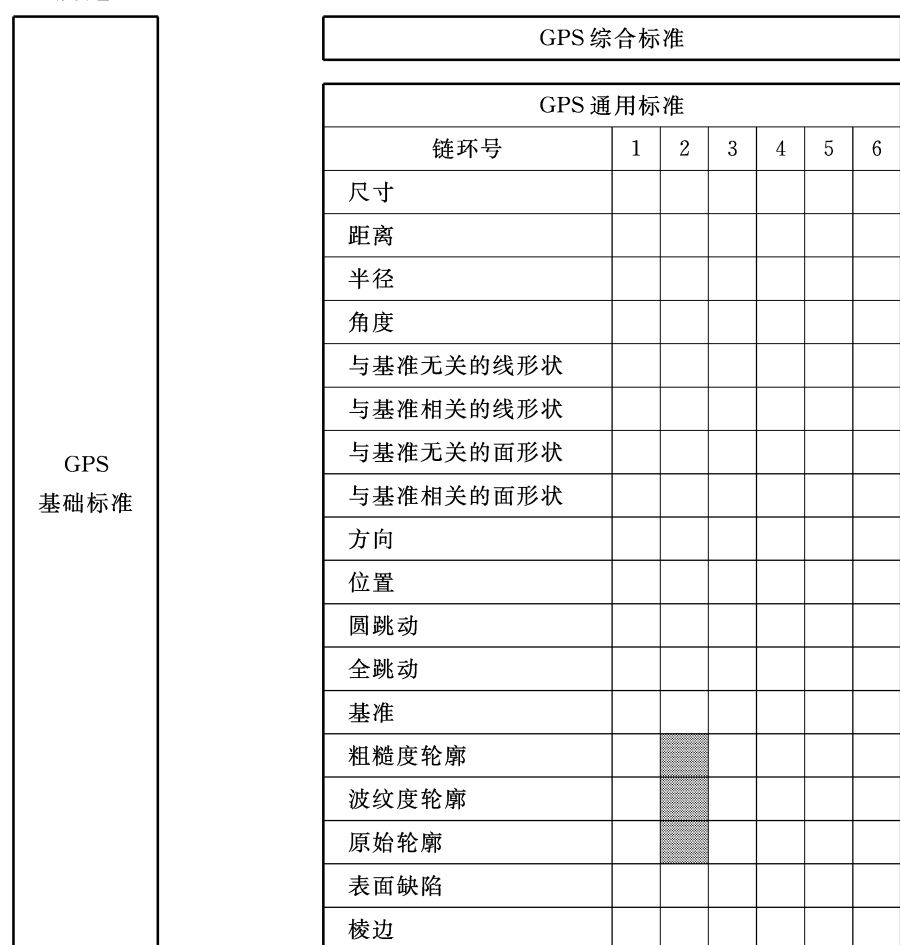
GPS
基础标准

GPS 综合标准

| GPS 通用标准 | | | | | | |
|---|---|---|---|---|---|---|
| 链环号 | 1 | 2 | 3 | 4 | 5 | 6 |
| 尺寸 | | | | | | |
| 距离 | | | | | | |
| 半径 | | | | | | |
| 角度 | | | | | | |
| 与基准无关的线形状 | | | | | | |
| 与基准相关的线形状 | | | | | | |
| 与基准无关的面形状 | | | | | | |
| 与基准相关的面形状 | | | | | | |
| 方向 | | | | | | |
| 位置 | | | | | | |
| 圆跳动 | | | | | | |
| 全跳动 | | | | | | |
| 基准 | | | | | | |
| 粗糙度轮廓 | | | | | | |
| 波纹度轮廓 | | | | | | |
| 原始轮廓 | | | | | | |
| 表面缺陷 | | | | | | |
| 棱边 | | | | | | |